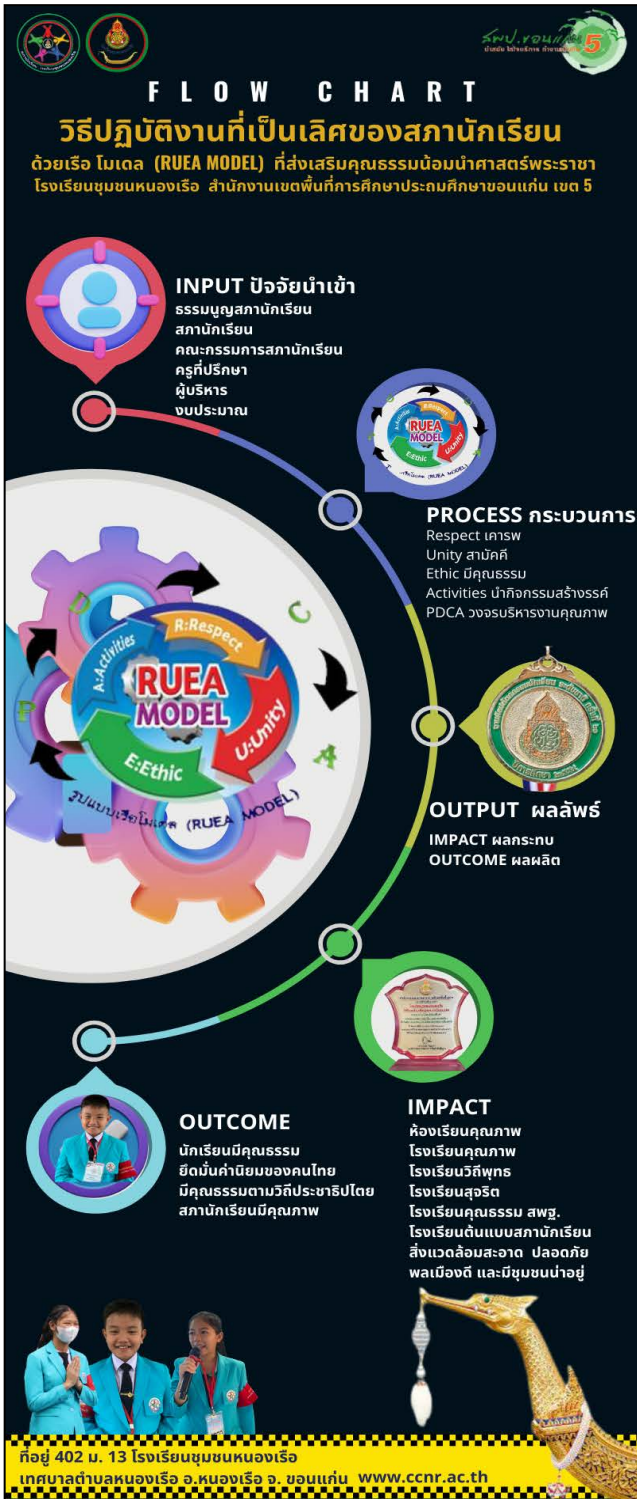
สพป.ขอนแก่น 5

FLOW CHART

วิธีปฏิบัติงานที่เป็นเลิศของสภานักเรียน

ด้วยเรือ โมเดล (RUEA MODEL) ที่ส่งเสริมคุณธรรมน้อมนำศาสตร์พระราชา

โรงเรียนชุมชนหนองเรือ สำนักงานเขตพื้นที่การศึกษาประถมศึกษาขอนแก่น เขต 5

INPUT ปัจจัยนำเข้า
ธรรมนูญสภานักเรียน
สภานักเรียน
คณะกรรมการสภานักเรียน
ครูที่ปรึกษา
ผู้บริหาร
งบประมาณ

PROCESS กระบวนการ
Respect เคารพ
Unity สามัคคี
Ethic มีคุณธรรม
Activities นำกิจกรรมสร้างสรรค์
PDCA วงจรบริหารงานคุณภาพ

D
C
A
P
R:Respect
A:Activities
RUEA MODEL
U:Unity
E:Ethic
รูปแบบเรือโมเดล (RUEA MODEL)

OUTPUT ผลลัพธ์
IMPACT ผลกระทบ
OUTCOME ผลผลิต

OUTCOME
นักเรียนมีคุณธรรม
ยึดมั่นค่านิยมของคนไทย
มีคุณธรรมตามวิถีประชาธิปไตย
สภานักเรียนมีคุณภาพ

IMPACT
ห้องเรียนคุณภาพ
โรงเรียนคุณภาพ
โรงเรียนวิถีพุทธ
โรงเรียนสุจริต
โรงเรียนคุณธรรม สพฐ.
โรงเรียนต้นแบบสภานักเรียน
สิ่งแวดล้อมสะอาด ปลอดภัย
พลเมืองดี และมีชุมชนน่าอยู่

ที่อยู่ 402 ม. 13 โรงเรียนชุมชนหนองเรือ
เทศบาลตำบลหนองเรือ อ.หนองเรือ จ. ขอนแก่น www.ccnr.ac.th